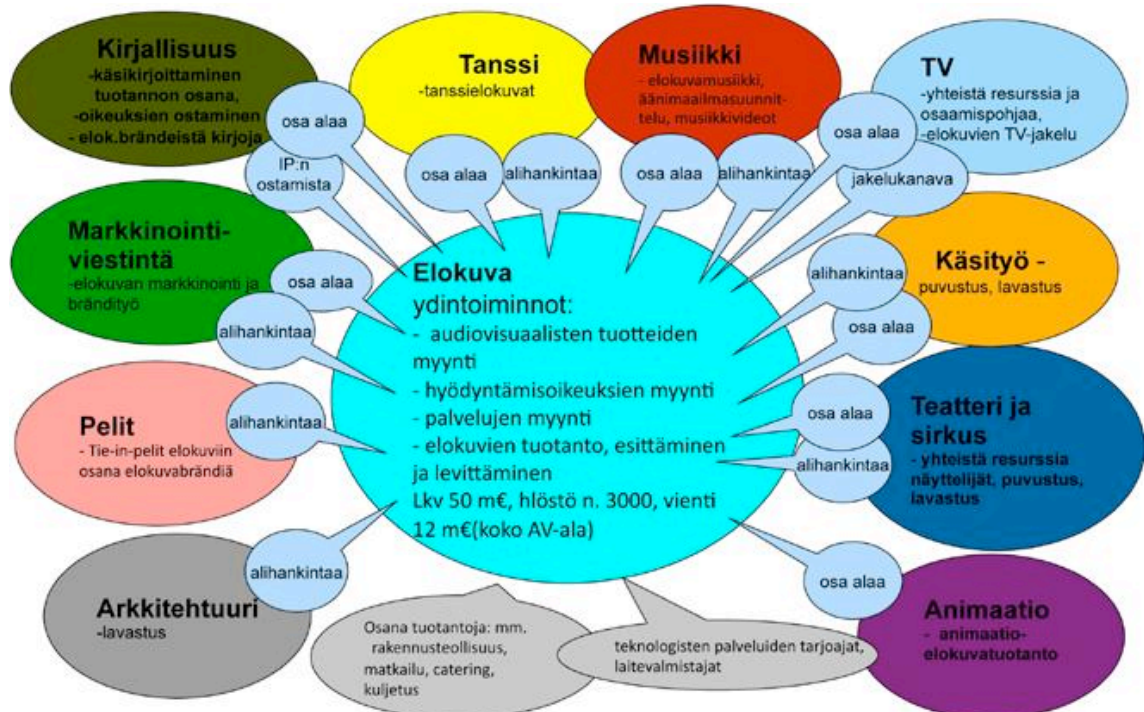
Kirjallisuus
-käsikirjoittaminen tuotannon osana,
-oikeuksien ostaminen
- elok.brändeistä kirjoja

osa alaa

IP:n ostamista

Tanssi
-tanssielokuvat

osa alaa

alihankintaa

Musiikki
- elokuvamusiikki, äänimaailmasuunnittelu, musiikkivideot

osa alaa

alihankintaa

TV
-yhteistä resurssia ja osaamispohjaa,
-elokuvien TV-jakelu

osa alaa

jakelukanava

Markkinointiviestintä
-elokuvan markkinointi ja brändityö

osa alaa

alihankintaa

Elokuva
ydintoiminnot:
- audiovisuaalisten tuotteiden myynti
- hyödyntämisoikeuksien myynti
- palvelujen myynti
- elokuvien tuotanto, esittäminen ja levittäminen
Lkv 50 m€, hlöstö n. 3000, vienti 12 m€(koko AV-ala)

alihankintaa

Käsityö -
puvustus, lavastus

osa alaa

Pelit
- Tie-in-pelit elokuviin osana elokuvabrändiä

alihankintaa

osa alaa

Teatteri ja sirkus
- yhteistä resurssia näyttelijät, puvustus, lavastus

alihankintaa

alihankintaa

Arkkitehtuuri
-lavastus

Osana tuotantoja: mm. rakennusteollisuus, matkailu, catering, kuljetus

teknologisten palveluiden tarjoajat, laitevalmistajat

osa alaa

Animaatio
- animaatioelokuvatuotanto